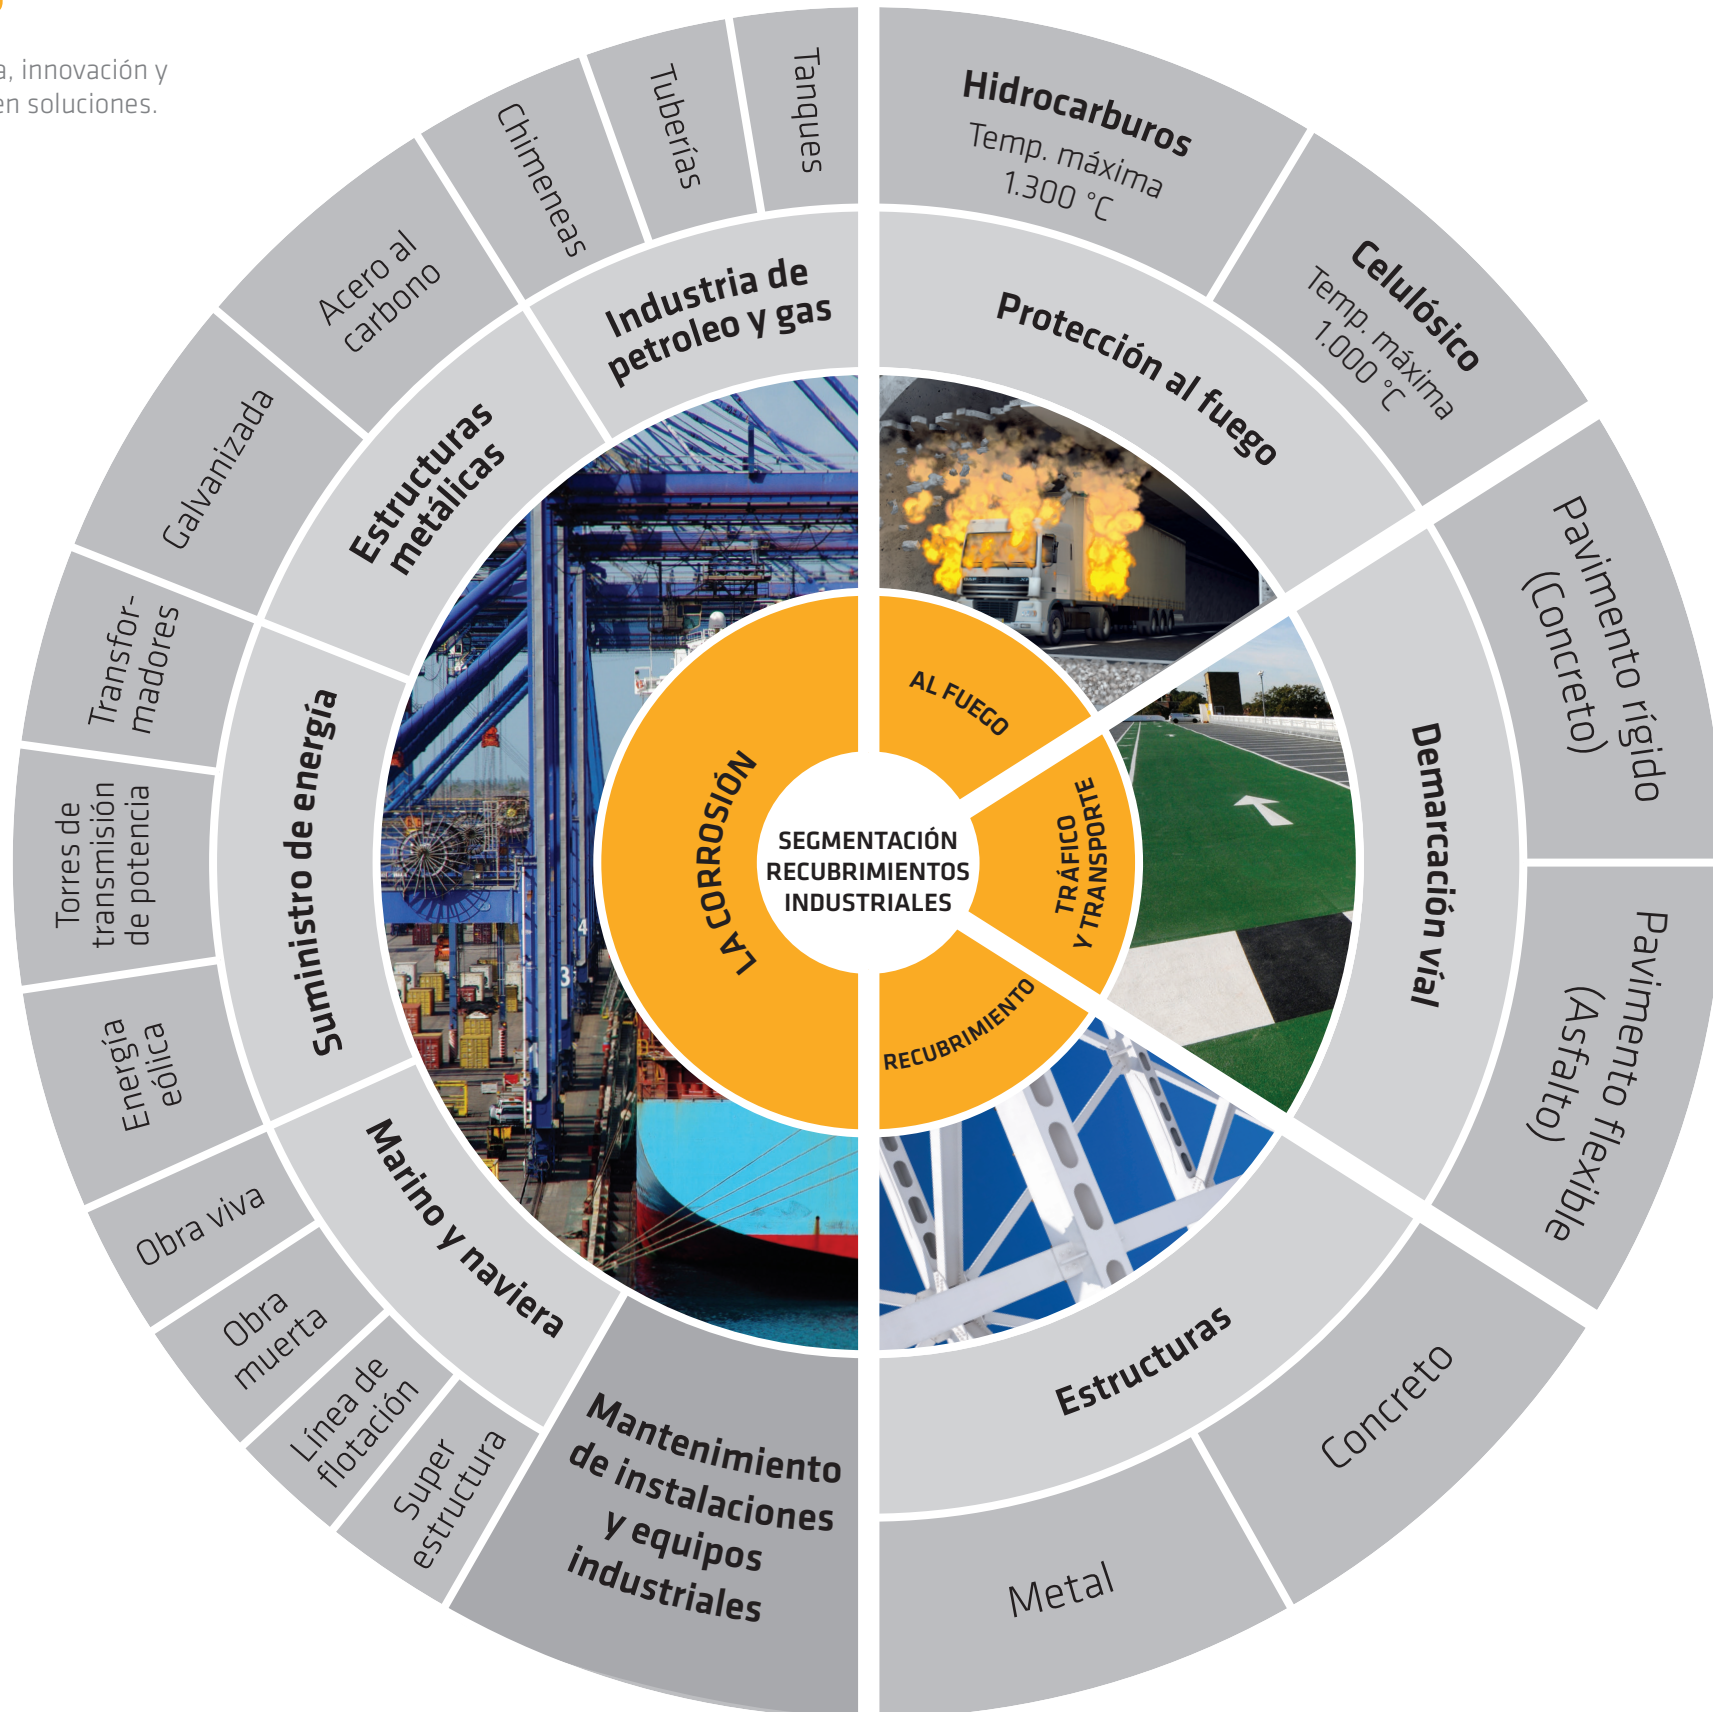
a, innovación y
en soluciones.

SEGMENTACIÓN RECUBRIMIENTOS INDUSTRIALES

LA CORROSIÓN

AL FUEGO

TRÁFICO Y TRANSPORTE

RECUBRIMIENTO

Industria de petroleo y gas

Estructuras metálicas

Suministro de energía

Marino y naviera

Mantenimiento de instalaciones y equipos industriales

Protección al fuego

Demarcación vial

Estructuras

Tanques

Tuberías

Chimeneas

Acero al carbono

Galvanizada

Transformadores

Torres de transmisión de potencia

Energía eólica

Obra viva

Obra muerta

Línea de flotación

Super estructura

Hidrocarburos
Temp. máxima
1.300 °C

Celulósico
Temp. máxima
1.000 °C

Pavimento rígido (Concreto)

Pavimento flexible (Asfalto)

Concreto

Metal